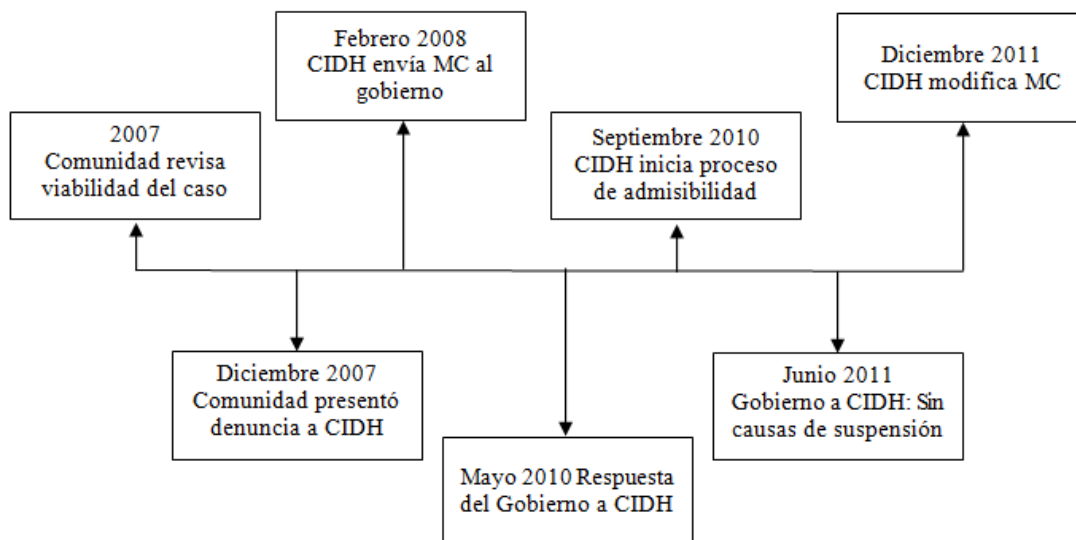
2007
Comunidad revisa viabilidad del caso

Febrero 2008
CIDH envía MC al gobierno

Septiembre 2010
CIDH inicia proceso de admisibilidad

Diciembre 2011
CIDH modifica MC

Diciembre 2007
Comunidad presentó denuncia a CIDH

Mayo 2010 Respuesta del Gobierno a CIDH

Junio 2011
Gobierno a CIDH: Sin causas de suspensión